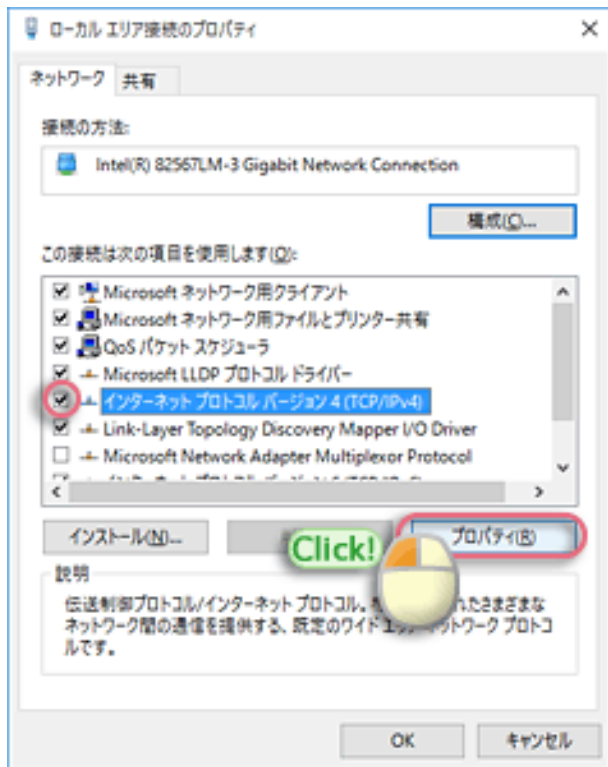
ローカル エリア接続のプロパティ

×

ネットワーク 共有

接続の方法:

Intel(R) 82567LM-3 Gigabit Network Connection

構成(C)...

この接続は次の項目を使用します(O):

Microsoft ネットワーク用クライアント

Microsoft ネットワーク用ファイルとプリンター共有

QoS パケット スケジューラ

Microsoft LLDP プロトコル ドライバー

インターネット プロトコル バージョン 4 (TCP/IPv4)

Link-Layer Topology Discovery Mapper I/O Driver

Microsoft Network Adapter Multiplexor Protocol

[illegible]

インストール(N)...

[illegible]

Click!

プロパティ(R)

説明

伝送制御プロトコル/インターネット プロトコル。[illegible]れたさまざまなネットワーク間の通信を提供する、既定のワイド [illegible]ットワーク プロトコルです。

OK

キャンセル